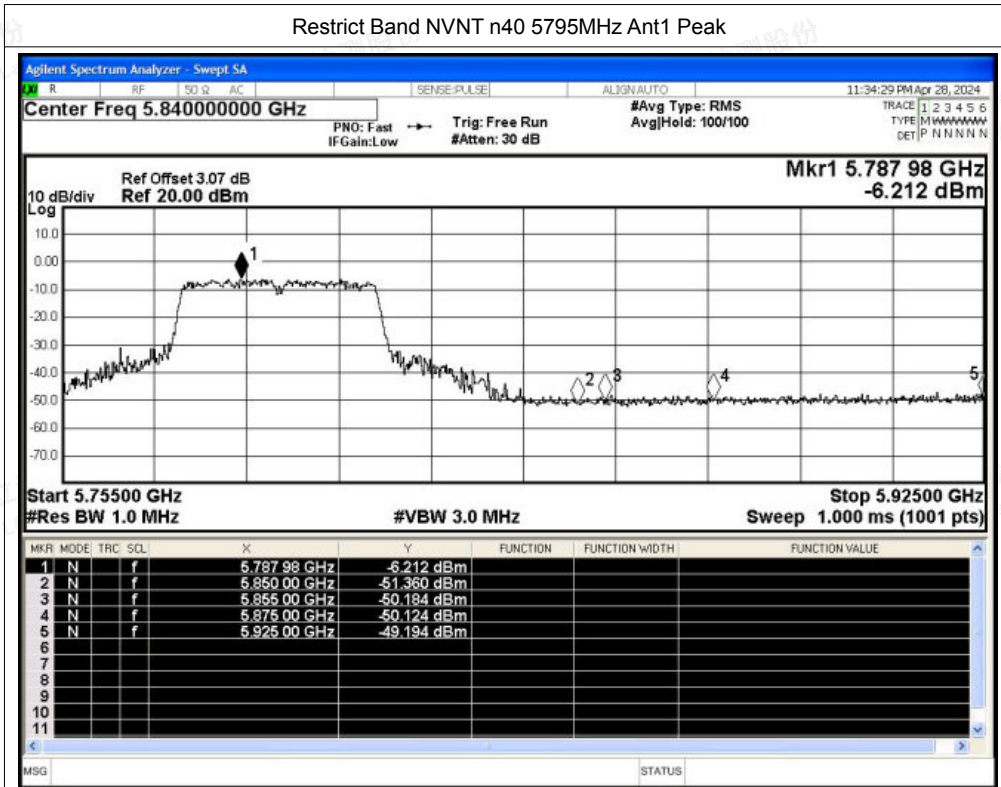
Restrict Band NVNT n40 5795MHz Ant1 Peak

Agilent Spectrum Analyzer - Swept SA

R RF 50 Ω AC SENSE:PULSE ALIGN AUTO 11:34:29 PM Apr 28, 2024

Center Freq 5.840000000 GHz

PNO: Fast IFGain:Low Trig: Free Run #Atten: 30 dB #Avg Type: RMS Avg|Hold: 100/100

TRACE 1 2 3 4 5 6
TYPE M WWWWW
DET P N N N N N

Ref Offset 3.07 dB
10 dB/div Ref 20.00 dBm
Log

Mkr1 5.787 98 GHz
-6.212 dBm

10.0
0.00
-10.0
-20.0
-30.0
-40.0
-50.0
-60.0
-70.0

1 2 3 4 5

Start 5.75500 GHz
#Res BW 1.0 MHz
#VBW 3.0 MHz
Stop 5.92500 GHz
Sweep 1.000 ms (1001 pts)

| MKR | MODE | TRC | SCL | X | Y | FUNCTION | FUNCTION WIDTH | FUNCTION VALUE |
|---|---|---|---|---|---|---|---|---|
| 1 | N | | f | 5.787 98 GHz | -6.212 dBm | | | |
| 2 | N | | f | 5.850 00 GHz | -51.360 dBm | | | |
| 3 | N | | f | 5.855 00 GHz | -50.184 dBm | | | |
| 4 | N | | f | 5.875 00 GHz | -50.124 dBm | | | |
| 5 | N | | f | 5.925 00 GHz | -49.194 dBm | | | |
| 6 | | | | | | | | |
| 7 | | | | | | | | |
| 8 | | | | | | | | |
| 9 | | | | | | | | |
| 10 | | | | | | | | |
| 11 | | | | | | | | |

MSG STATUS